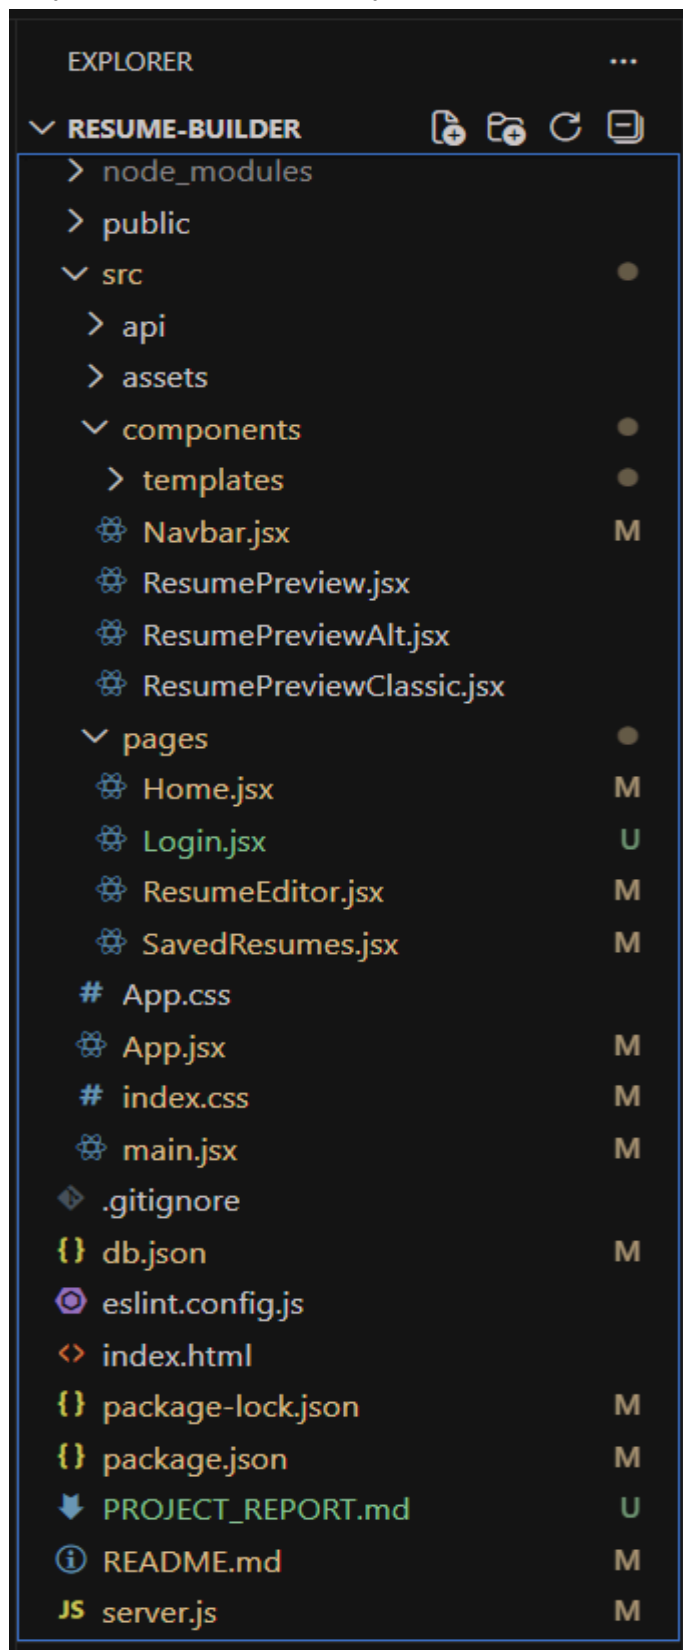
EXPLORER ...

RESUME-BUILDER

node_modules
public
src
api
assets
components
templates
Navbar.jsx M
ResumePreview.jsx
ResumePreviewAlt.jsx
ResumePreviewClassic.jsx
pages
Home.jsx M
Login.jsx U
ResumeEditor.jsx M
SavedResumes.jsx M
App.css
App.jsx M
index.css M
main.jsx M
.gitignore
db.json M
eslint.config.js
index.html
package-lock.json M
package.json M
PROJECT_REPORT.md U
README.md M
server.js M